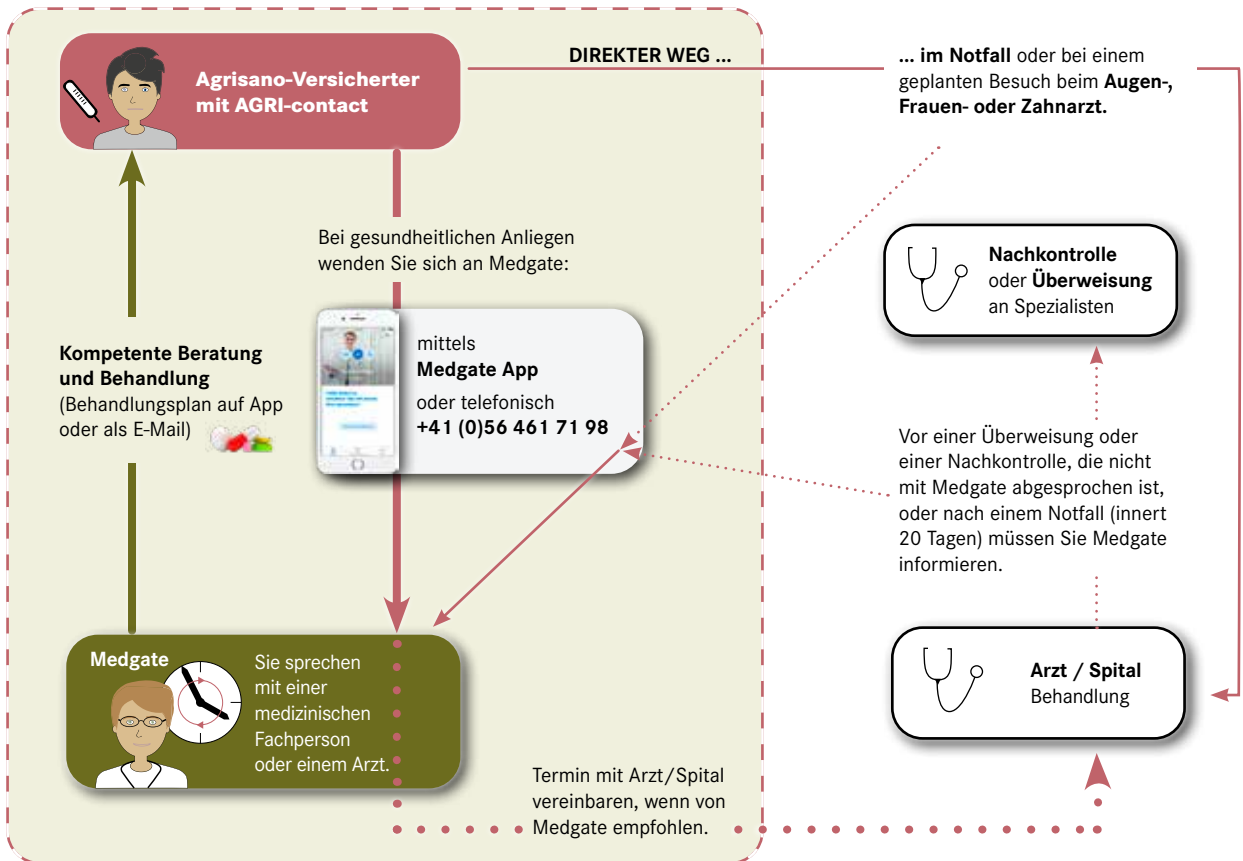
Agrisano-Versicherter mit AGRI-contact

DIREKTER WEG ...

... im Notfall oder bei einem geplanten Besuch beim Augen-, Frauen- oder Zahnarzt.

Bei gesundheitlichen Anliegen wenden Sie sich an Medgate:

Nachkontrolle oder Überweisung an Spezialisten

mittels
Medgate App
oder telefonisch
+41 (0)56 461 71 98

Kompetente Beratung und Behandlung
(Behandlungsplan auf App oder als E-Mail)

Vor einer Überweisung oder einer Nachkontrolle, die nicht mit Medgate abgesprochen ist, oder nach einem Notfall (innert 20 Tagen) müssen Sie Medgate informieren.

Medgate

Sie sprechen mit einer medizinischen Fachperson oder einem Arzt.

Arzt / Spital
Behandlung

Termin mit Arzt/Spital vereinbaren, wenn von Medgate empfohlen.